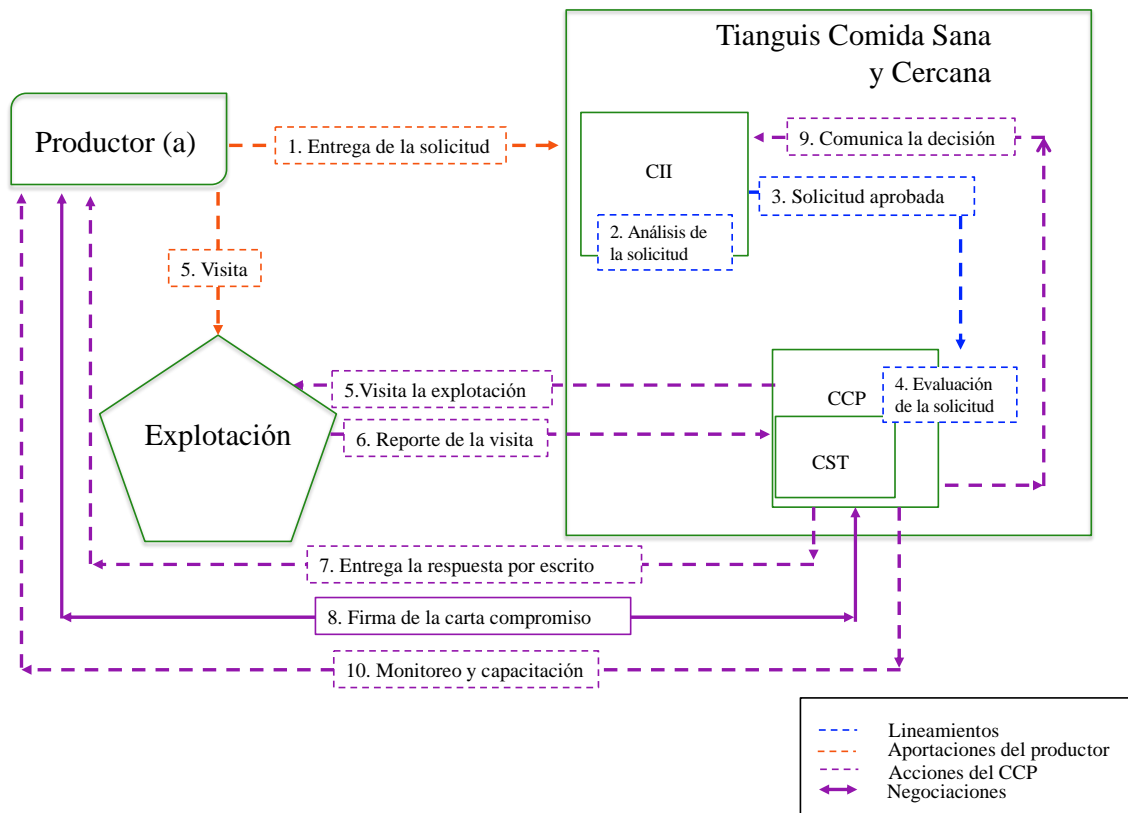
Tianguis Comida Sana y Cercana

Productor (a)

1. Entrega de la solicitud

9. Comunica la decisión

CII

3. Solicitud aprobada

2. Análisis de la solicitud

5. Visita

CCP

4. Evaluación de la solicitud

5.Visita la explotación

Explotación

6. Reporte de la visita

CST

7. Entrega la respuesta por escrito

8. Firma de la carta compromiso

10. Monitoreo y capacitación

Lineamientos
Aportaciones del productor
Acciones del CCP
Negociaciones